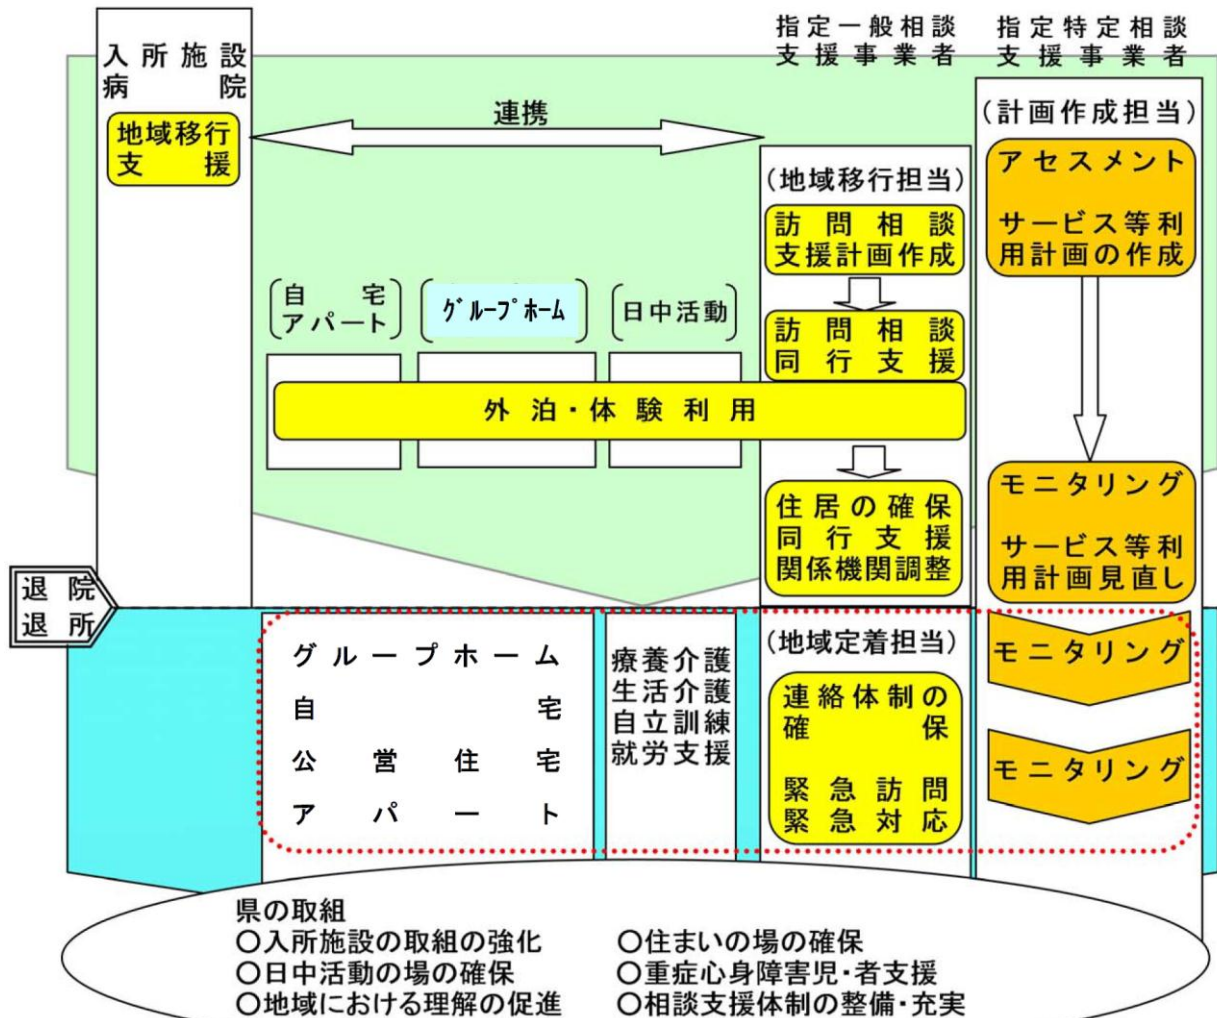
入所施設
病院

地域移行支援

連携

指定一般相談支援事業者

指定特定相談支援事業者

（計画作成担当）

アセスメント

サービス等利用計画の作成

（地域移行担当）

訪問相談
支援計画作成

訪問相談
同行支援

自宅
アパート

ｸﾞﾙｰﾌﾟﾎｰﾑ

日中活動

外泊・体験利用

住居の確保
同行支援
関係機関調整

モニタリング

サービス等利用計画見直し

退院
退所

グループホーム
自宅
公営住宅
アパート

療養介護
生活介護
自立訓練
就労支援

（地域定着担当）

連絡体制の確保

緊急訪問
緊急対応

モニタリング

モニタリング

県の取組
○入所施設の取組の強化
○日中活動の場の確保
○地域における理解の促進
○住まいの場の確保
○重症心身障害児・者支援
○相談支援体制の整備・充実